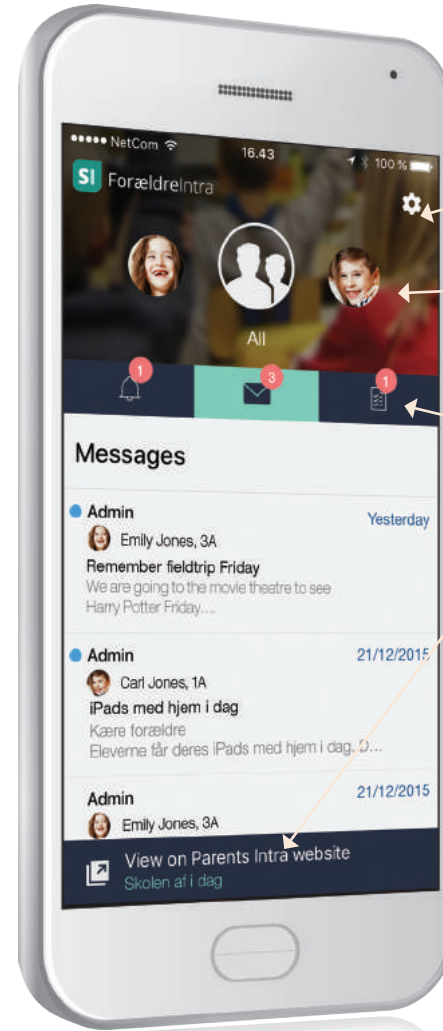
••••• NetCom 16.43 100 %

SI ForældreIntra

All

1 3 1

Messages

Admin Yesterday

Emily Jones, 3A

Remember fieldtrip Friday

We are going to the movie theatre to see Harry Potter Friday....

Admin 21/12/2015

Carl Jones, 1A

iPads med hjem i dag

Kære forældre

Eleverne får deres iPads med hjem i dag. D...

Admin 21/12/2015

Emily Jones, 3A

View on Parents Intra website

Skolen af i dag